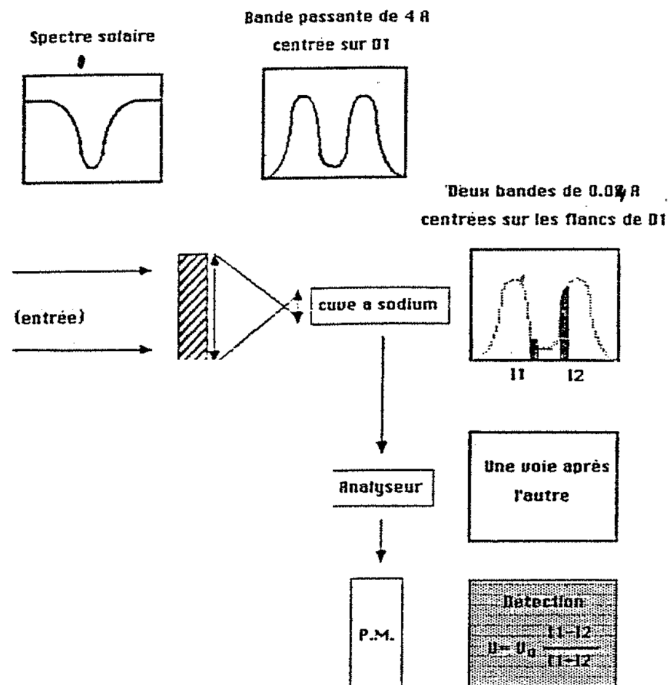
Spectre solaire

Bande passante de 4 A centrée sur D1

Deux bandes de 0.0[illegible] A centrées sur les flancs de D1

(entrée)

cuve a sodium

I1 I2

Analyseur

Une voie après l'autre

P.M.

Détection

$D = V_0 \frac{I1-I2}{I1+I2}$